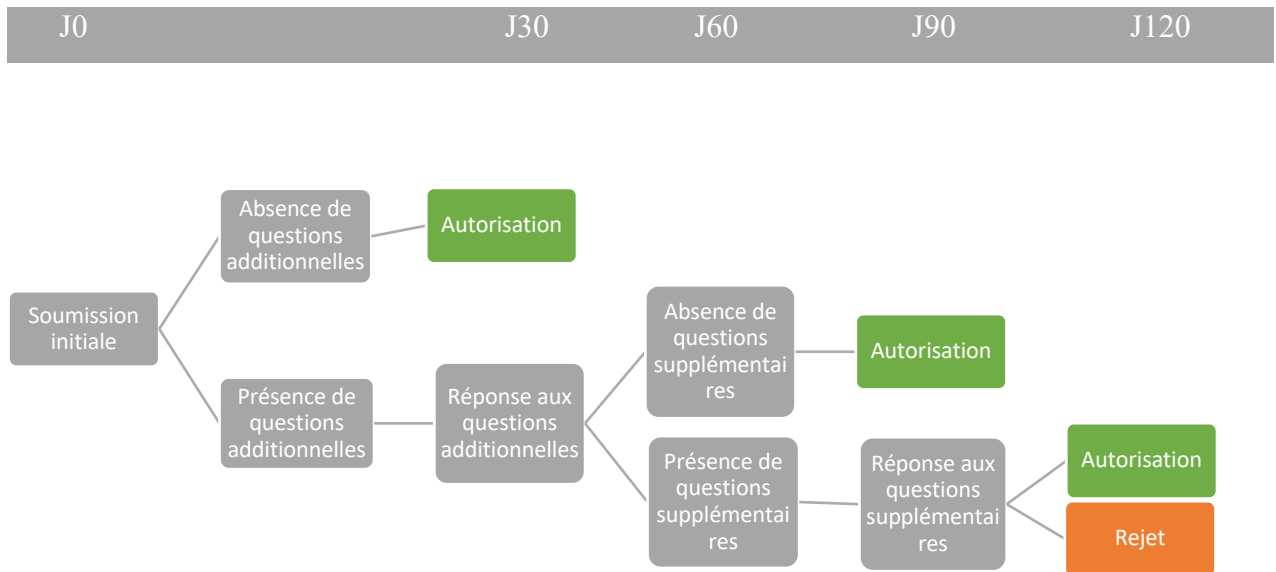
J0 J30 J60 J90 J120

Soumission initiale

Absence de questions additionnelles

Autorisation

Présence de questions additionnelles

Réponse aux questions additionnelles

Absence de questions supplémentaires

Autorisation

Présence de questions supplémentaires

Réponse aux questions supplémentaires

Autorisation

Rejet